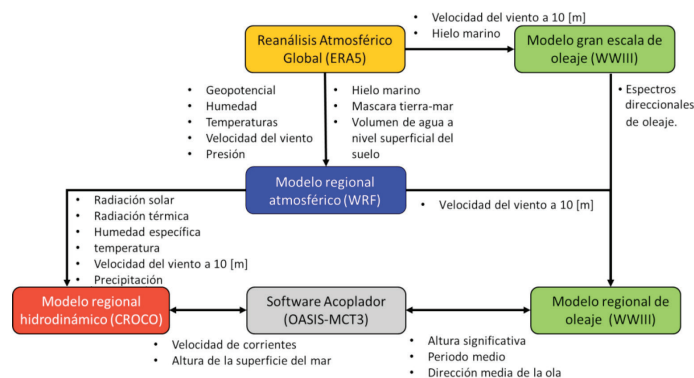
Reanálisis Atmosférico Global (ERA5)

• Velocidad del viento a 10 [m]
• Hielo marino

Modelo gran escala de oleaje (WWIII)

• Geopotencial
• Humedad
• Temperaturas
• Velocidad del viento
• Presión

• Hielo marino
• Mascara tierra-mar
• Volumen de agua a nivel superficial del suelo

• Espectros direccionales de oleaje.

Modelo regional atmosférico (WRF)

• Radiación solar
• Radiación térmica
• Humedad específica
• temperatura
• Velocidad del viento a 10 [m]
• Precipitación

• Velocidad del viento a 10 [m]

Modelo regional hidrodinámico (CROCO)

Software Acoplador (OASIS-MCT3)

Modelo regional de oleaje (WWIII)

• Velocidad de corrientes
• Altura de la superficie del mar

• Altura significativa
• Periodo medio
• Dirección media de la ola